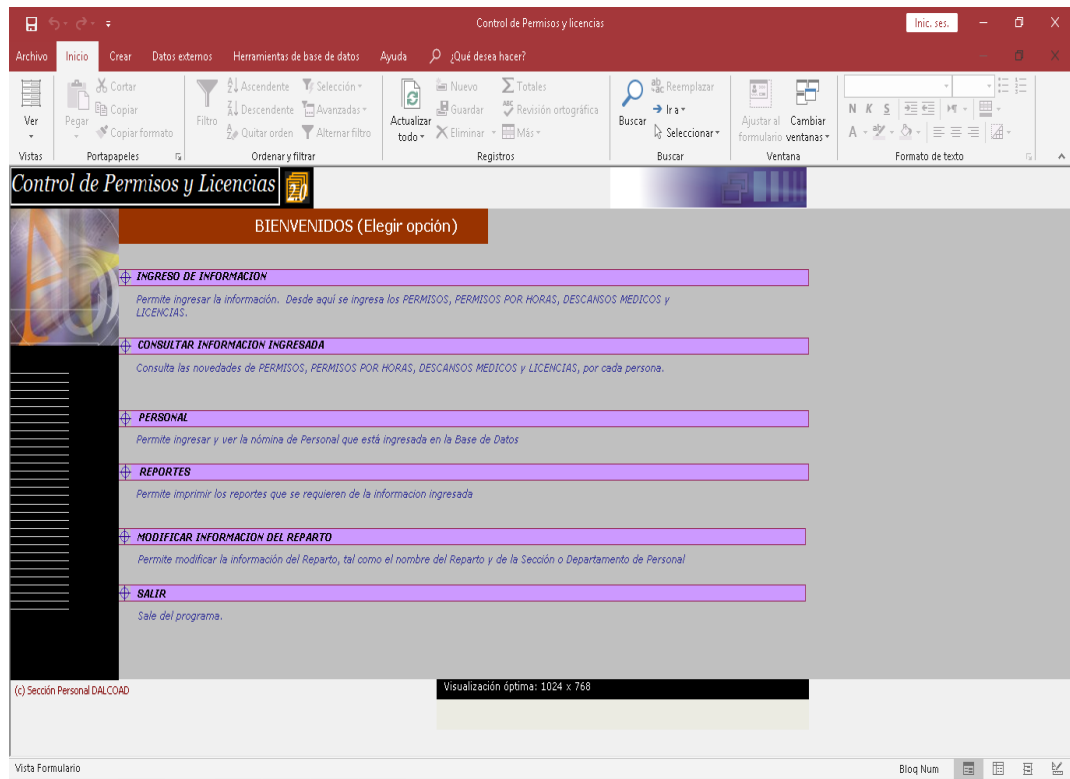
Control de Permisos y licencias

Inic. ses.

Archivo Inicio Crear Datos externos Herramientas de base de datos Ayuda ¿Qué desea hacer?

Ver
Vistas

Pegar
Cortar
Copiar
Copiar formato
Portapapeles

Filtro
Ascendente
Descendente
Quitar orden
Selección
Avanzadas
Alternar filtro
Ordenar y filtrar

Actualizar todo
Nuevo
Guardar
Eliminar
Totales
Revisión ortográfica
Más
Registros

Buscar
Reemplazar
Ir a
Seleccionar
Buscar

Ajustar al formulario
Cambiar ventanas
Ventana

N K S
A
Formato de texto

Control de Permisos y Licencias 2.0

BIENVENIDOS (Elegir opción)

INGRESO DE INFORMACION

Permite ingresar la información. Desde aquí se ingresa los PERMISOS, PERMISOS POR HORAS, DESCANSOS MEDICOS y LICENCIAS.

CONSULTAR INFORMACION INGRESADA

Consulta las novedades de PERMISOS, PERMISOS POR HORAS, DESCANSOS MEDICOS y LICENCIAS, por cada persona.

PERSONAL

Permite ingresar y ver la nómina de Personal que está ingresada en la Base de Datos

REPORTES

Permite imprimir los reportes que se requieren de la informacion ingresada

MODIFICAR INFORMACION DEL REPARTO

Permite modificar la información del Reparto, tal como el nombre del Reparto y de la Sección o Departamento de Personal

SALIR

Sale del programa.

(c) Sección Personal DALCOAD

Visualización óptima: 1024 x 768

Vista Formulario

Bloq Num